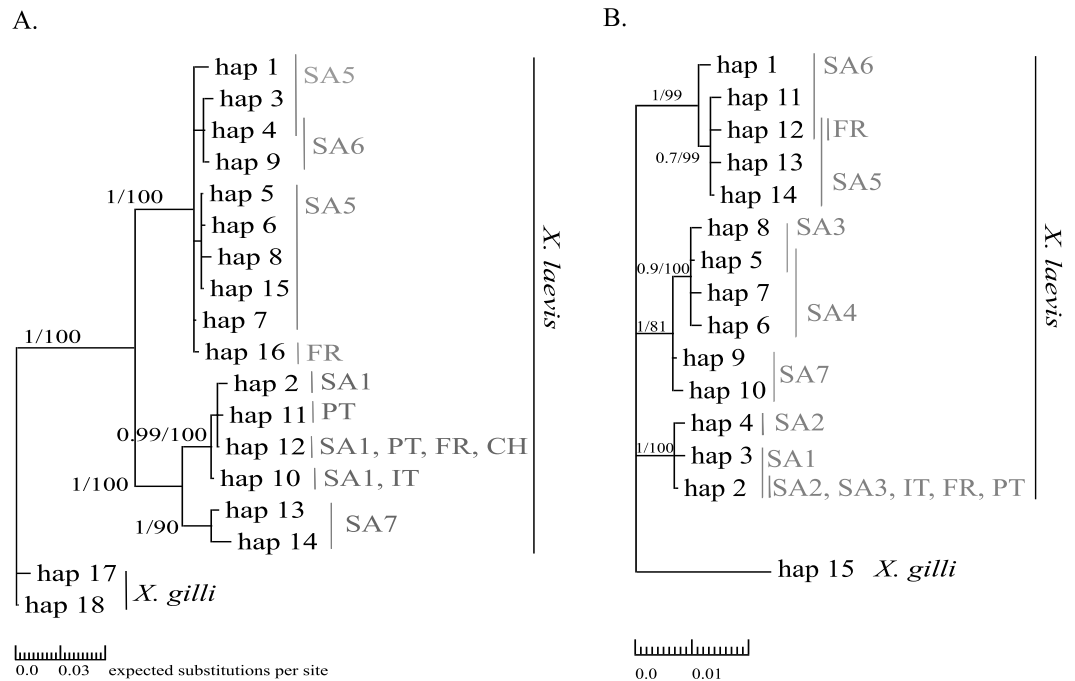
A.

hap 1
SA5
hap 3
hap 4
SA6
hap 9
1/100
hap 5
SA5
hap 6
hap 8
hap 15
hap 7
1/100
hap 16 FR
hap 2 SA1
hap 11 PT
0.99/100
hap 12 SA1, PT, FR, CH
1/100
hap 10 SA1, IT
hap 13
1/90
SA7
hap 14
X. laevis
hap 17
X. gilli
hap 18

0.0 0.03 expected substitutions per site

B.

hap 1 SA6
1/99
hap 11
hap 12 FR
0.7/99
hap 13
SA5
hap 14
hap 8 SA3
0.9/100
hap 5
hap 7
SA4
1/81
hap 6
hap 9
SA7
hap 10
hap 4 SA2
1/100
hap 3 SA1
hap 2 SA2, SA3, IT, FR, PT
X. laevis
hap 15 X. gilli

0.0 0.01